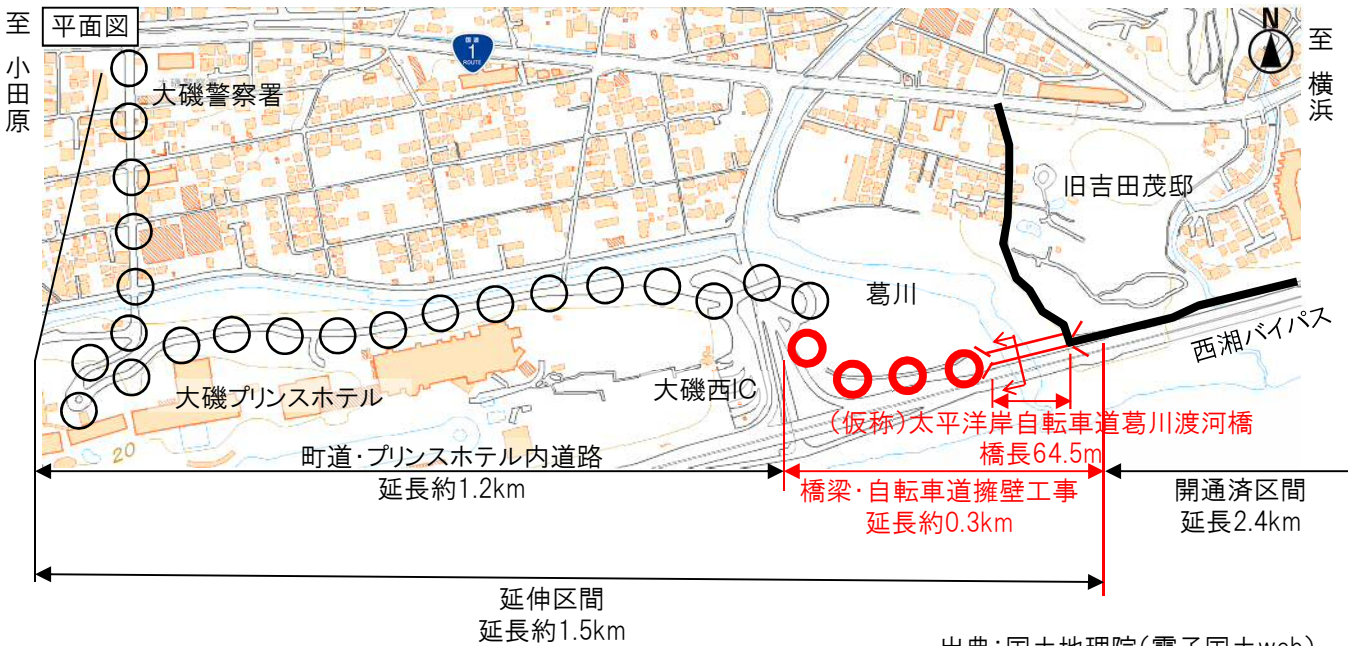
至
小田原

平面図

国道
1
ROUTE

N

至
横浜

大磯警察署

旧吉田茂邸

葛川

西湘バイパス

大磯プリンスホテル

大磯西IC

（仮称）太平洋岸自転車道葛川渡河橋
橋長64.5m

20

町道・プリンスホテル内道路
延長約1.2km

橋梁・自転車道擁壁工事
延長約0.3km

開通済区間
延長2.4km

延伸区間
延長約1.5km

出典：国土地理院（電子国土web）